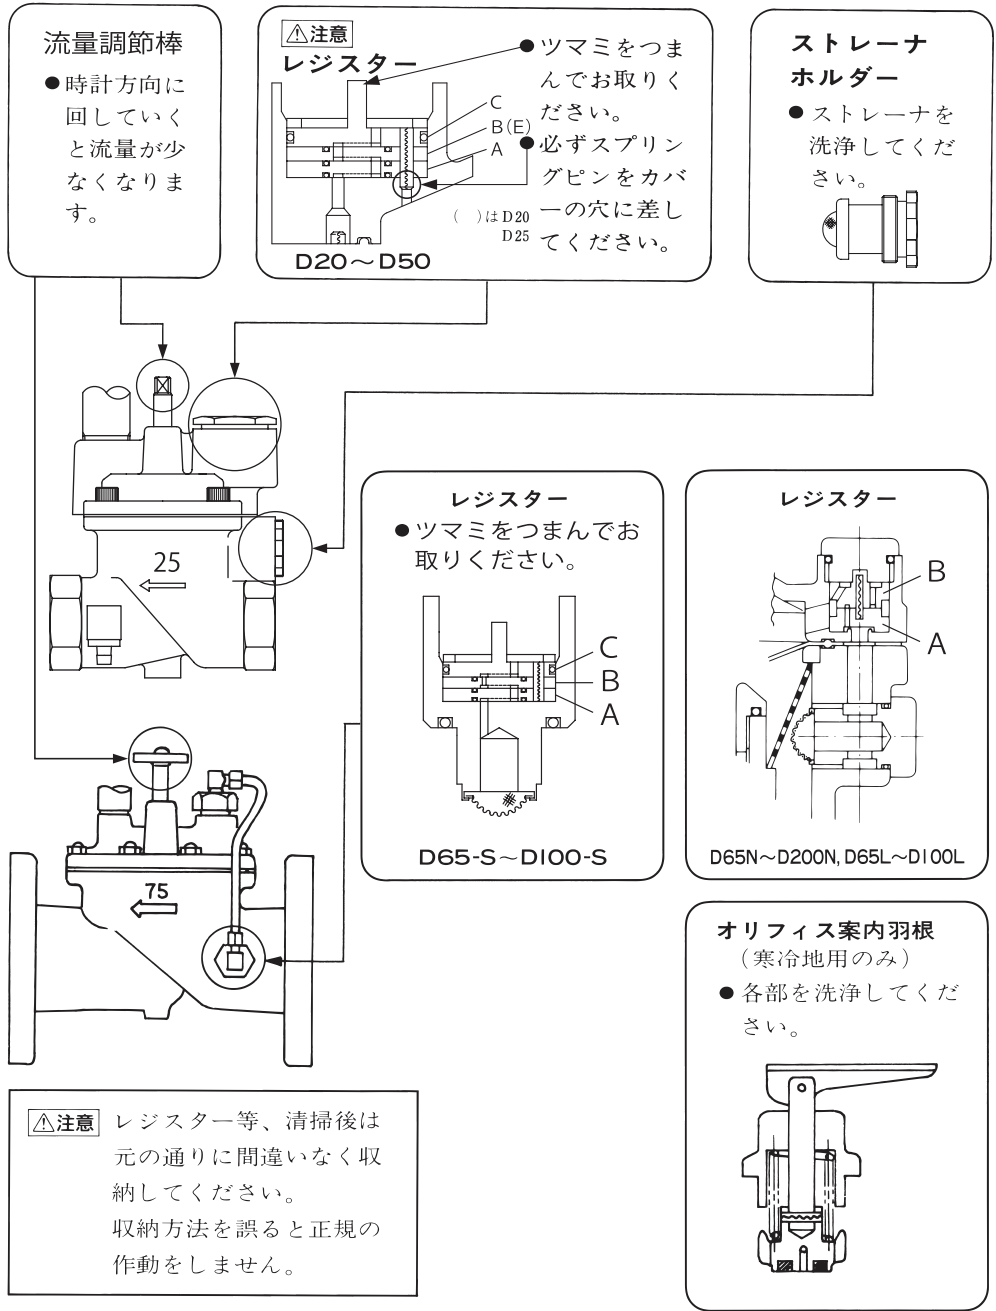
流量調節棒
●時計方向に回していくと流量が少なくなります。

⚠注意
レジスター
C
B(E)
A
●ツマミをつまんでお取りください。
●必ずスプリングピンをカバーの穴に差してください。
( )はD20 D25
D20～D50

ストレーナホルダー
●ストレーナを洗浄してください。

25

レジスター
●ツマミをつまんでお取りください。
C
B
A
D65-S～D100-S

レジスター
B
A
D65N～D200N, D65L～D100L

75

オリフィス案内羽根
(寒冷地用のみ)
●各部を洗浄してください。

⚠注意 レジスター等、清掃後は元の通りに間違いなく収納してください。
収納方法を誤ると正規の作動をしません。